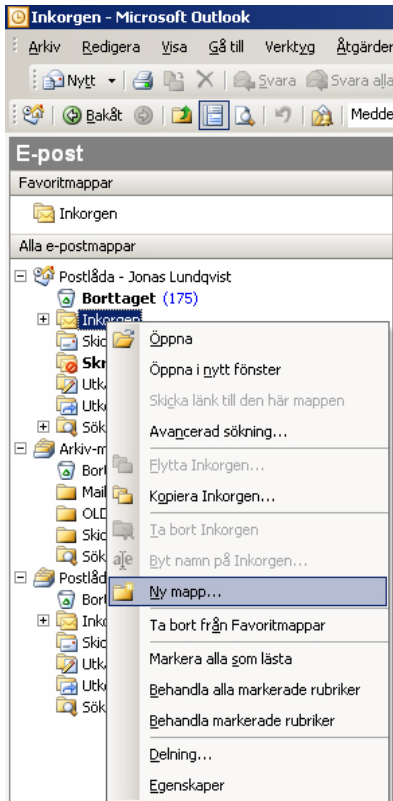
Inkorgen - Microsoft Outlook

Arkiv Redigera Visa Gå till Verktyg Åtgärder

Nytt Svara Svara alla

Bakåt Medde

E-post

Favoritmappar

Inkorgen

Alla e-postmappar

Postlåda - Jonas Lundqvist

Borttaget (175)

Inkorgen

Skic

Skr

Utk

Utk

Sök

Arkiv-m

Bort

Mail

OLD

Skic

Sök

Postlåd

Bort

Inko

Skic

Utk

Utk

Sök

Öppna

Öppna i nytt fönster

Skicka länk till den här mappen

Avancerad sökning...

Flytta Inkorgen...

Kopiera Inkorgen...

Ta bort Inkorgen

Byt namn på Inkorgen...

Ny mapp...

Ta bort från Favoritmappar

Markera alla som lästa

Behandla alla markerade rubriker

Behandla markerade rubriker

Delning...

Egenskaper